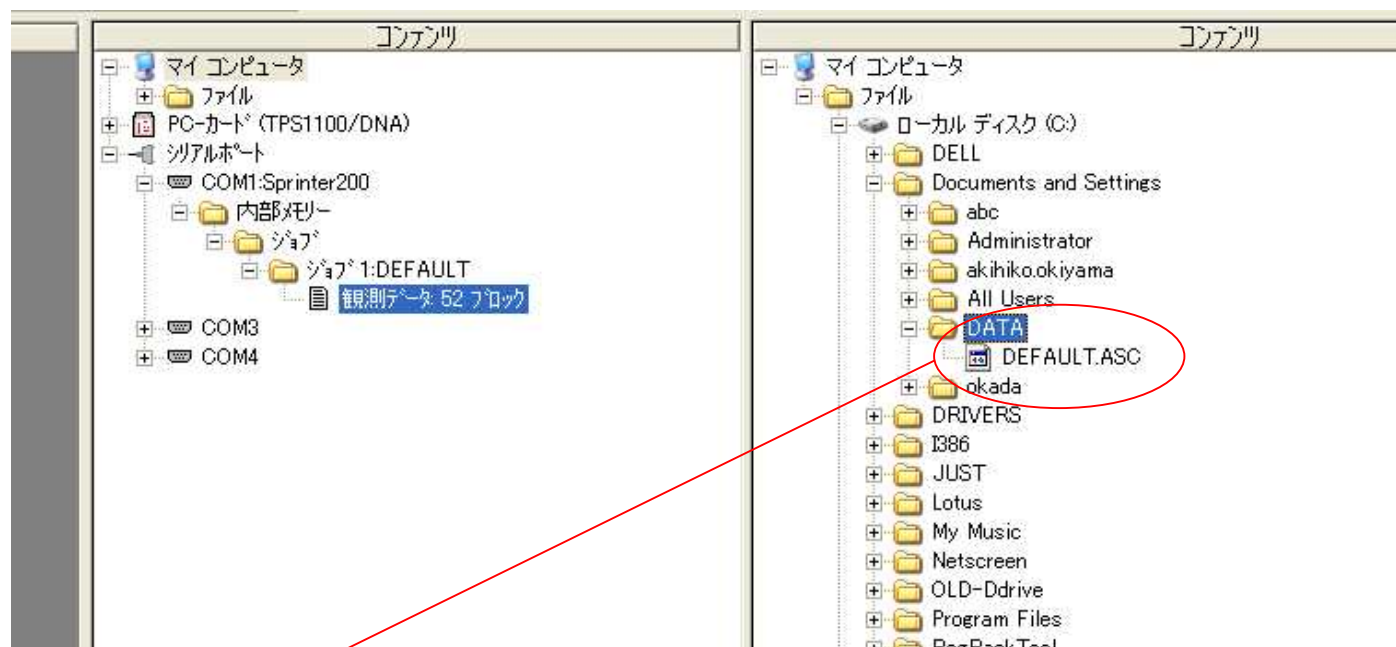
コンテンツ

マイ コンピュータ
ファイル
PC-カード (TPS1100/DNA)
シリアルポート
COM1:Sprinter200
内部メモリー
ジョブ
ジョブ1:DEFAULT
観測データ: 52 ブロック
COM3
COM4

コンテンツ

マイ コンピュータ
ファイル
ローカル ディスク (C:)
DELL
Documents and Settings
abc
Administrator
akihiko.okiyama
All Users
DATA
DEFAULT.ASC
okada
DRIVERS
I386
JUST
Lotus
My Music
Netscreen
OLD-Ddrive
Program Files
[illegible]